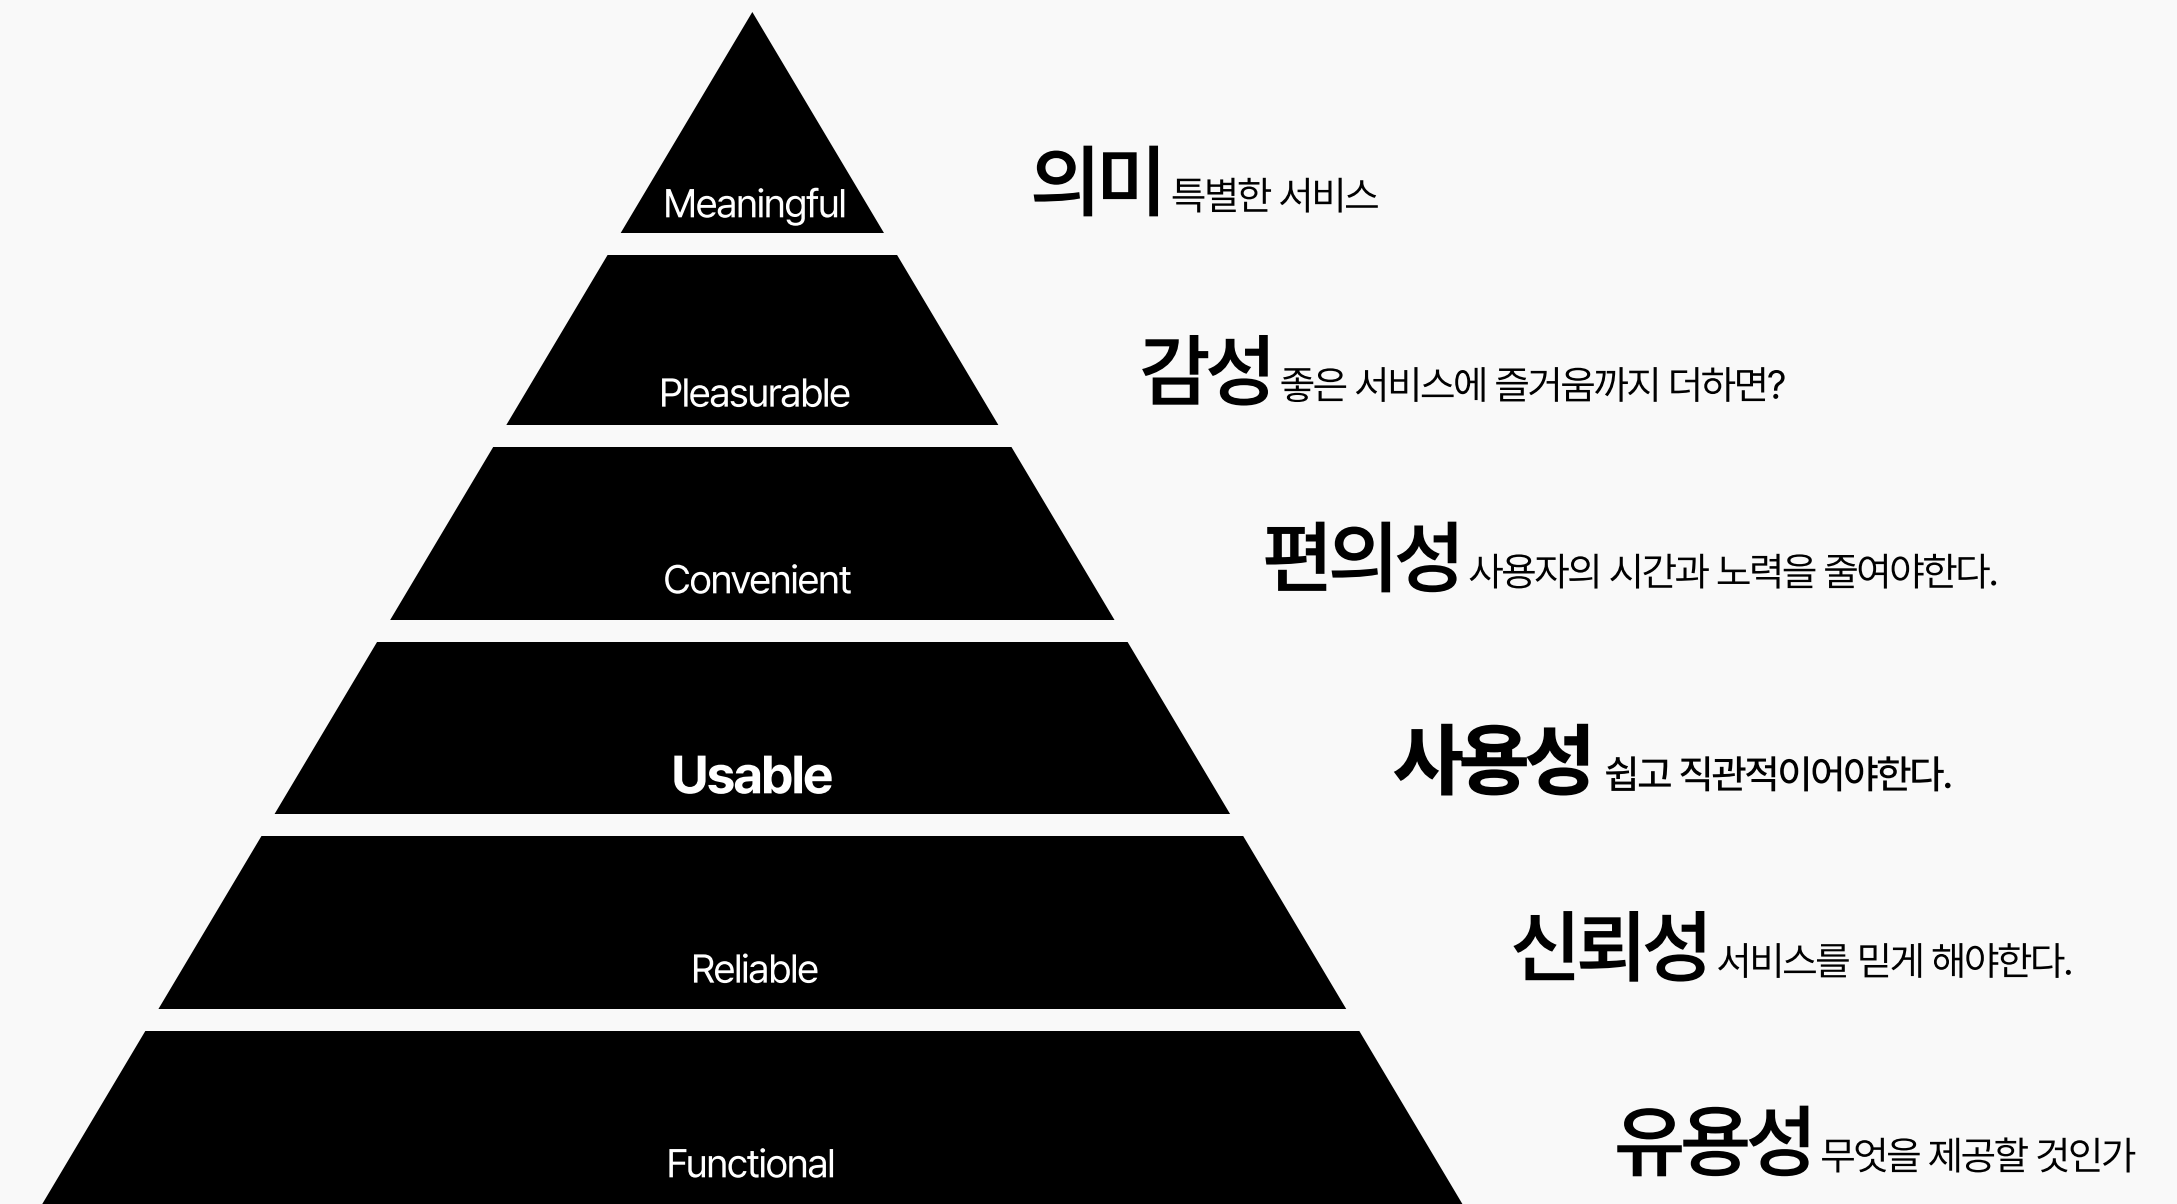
Meaningful

의미 특별한 서비스

Pleasurable

감성 좋은 서비스에 즐거움까지 더하면?

Convenient

편의성 사용자의 시간과 노력을 줄여야한다.

Usable

사용성 쉽고 직관적이어야한다.

Reliable

신뢰성 서비스를 믿게 해야한다.

Functional

유용성 무엇을 제공할 것인가